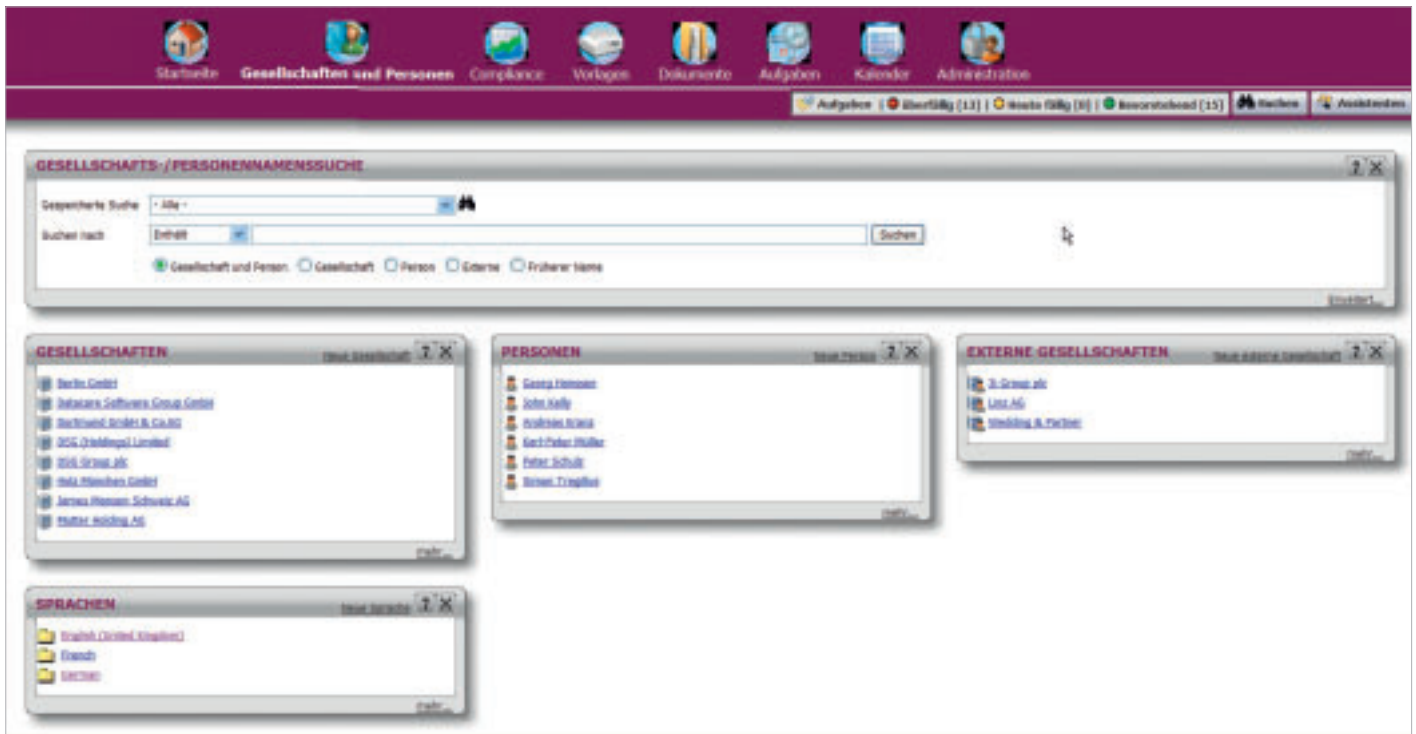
Startseite Gesellschaften und Personen Compliance Vorlagen Dokumente Aufgaben Kalender Administration

Aufgaben | Überfällig [13] | Heute fällig [0] | Bevorstehend [15] | Suchen | Assistenten

GESELLSCHAFTS-/PERSONENNAMENSSUCHE

Gespeicherte Suche - Alle -

Suchen nach Enthält Suchen

Gesellschaft und Person Gesellschaft Person Externe Früherer Name

Erweitert...

GESELLSCHAFTEN Neue Gesellschaft

Berlin GmbH
Datacare Softwares Group GmbH
Dortmund GmbH & Co.KG
DSG (Holdings) Limited
DSG Group plc
Holz München GmbH
James Hamann Schweiz AG
Mutter Holding AG

mehr...

PERSONEN Neue Person

Georg Heimann
John Kelly
Andreas Kranz
Karl-Peter Müller
Peter Schulz
Simon Tregibus

mehr...

EXTERNE GESELLSCHAFTEN Neue externe Gesellschaft

3i Group plc
Linz AG
Stedding & Partner

mehr...

SPRACHEN Neue Sprache

English (United Kingdom)
French
German

mehr...